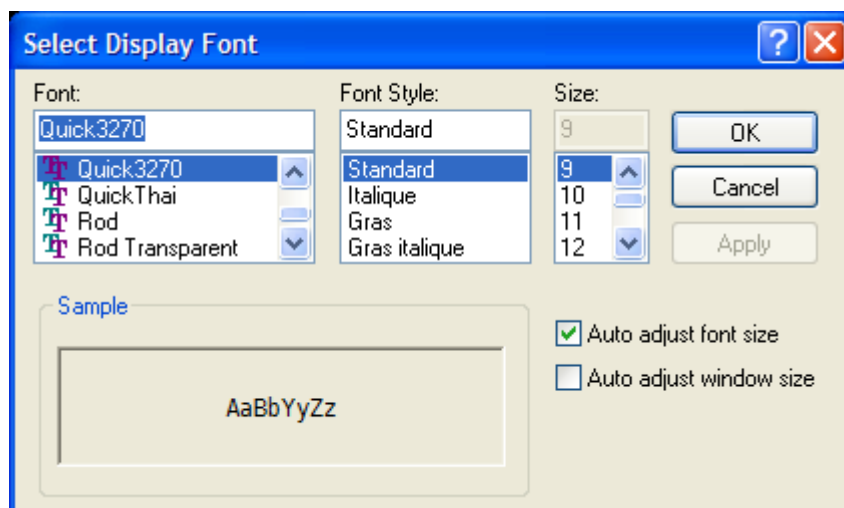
Select Display Font

Font:
Quick3270
Quick3270
QuickThai
Rod
Rod Transparent

Font Style:
Standard
Standard
Italique
Gras
Gras italique

Size:
9
9
10
11
12

OK
Cancel
Apply

Sample
AaBbYyZz

Auto adjust font size
Auto adjust window size